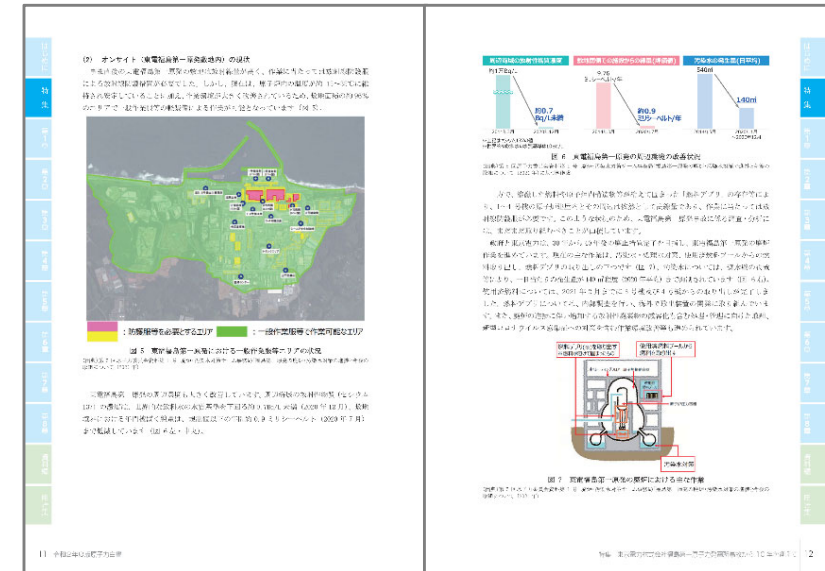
(2) オンサイト（東電福島第一原発敷地内）の状況

事故後の大震災直後、原発の敷地内は放射線量が高く、作業に当たっては防護服着用による放射能対策措置が必要でした。しかし、現在は、地下水の流入対策や、1〜4号機に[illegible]

■：防護服等を必要とするエリア　■：一般作業服等で作業可能なエリア

図5　東京電力福島第一原発における一般作業服等エリアの状況

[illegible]

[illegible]

約1万Bq/L　約0.7 Bq/L未満
9.78 ミリシーベルト/年　約0.9 ミリシーベルト/年
546㎥　140㎥

図6　東電福島第一原発の周辺環境の改善状況

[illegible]

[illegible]

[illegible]

図7　東京電力福島第一原発の原子炉における作業

11　令和2年版原子力白書

特集　東京電力福島第一原子力発電所事故から10年を迎えて　12

はじめに　特集　第1章　第2章　第3章　第4章　第5章　第6章　第7章　第8章　資料編　用語集